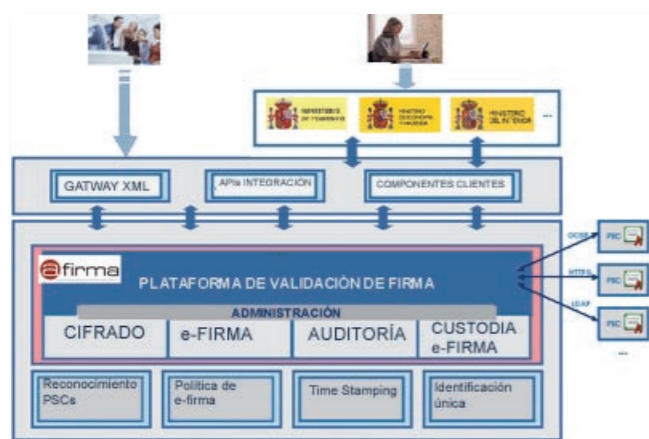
MINISTERIO DE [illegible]

MINISTERIO DE ECONOMÍA Y HACIENDA

MINISTERIO DEL INTERIOR

...

GATWAY XML

APIs INTEGRACIÓN

COMPONENTES CLIENTES

@firma

PLATAFORMA DE VALIDACIÓN DE FIRMA

ADMINISTRACIÓN

CIFRADO

e-FIRMA

AUDITORÍA

CUSTODIA e-FIRMA

Reconocimiento PSCs

Política de e-firma

Time Stamping

Identificación única

OCSP

PSC

HTTPS

PSC

LDAP

PSC

...